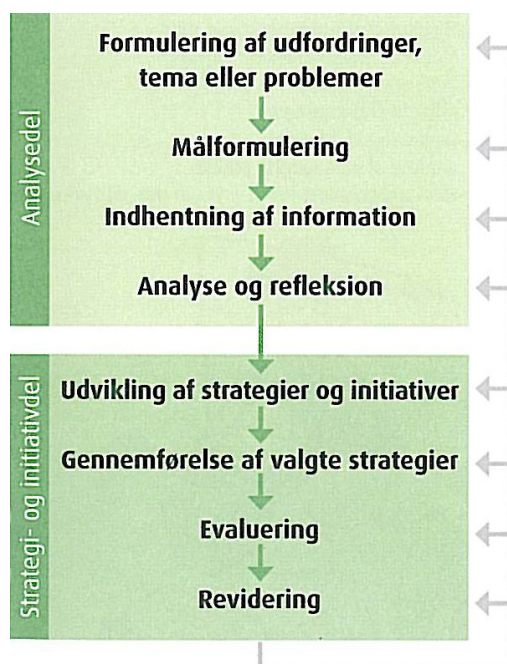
Analysedel

Formulering af udfordringer, tema eller problemer

Målformulering

Indhentning af information

Analyse og refleksion

Strategi- og initiativdel

Udvikling af strategier og initiativer

Gennemførelse af valgte strategier

Evaluering

Revidering